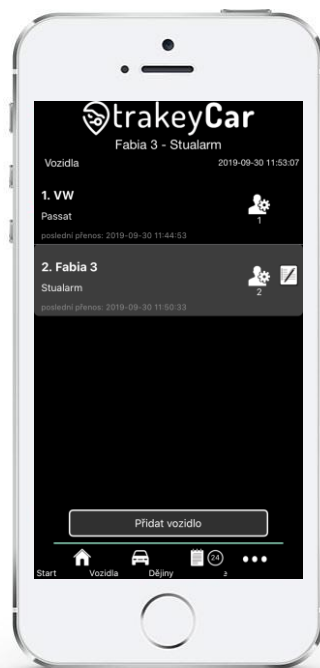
trakeyCar
Fabia 3 - Stualarm
Vozidla
2019-09-30 11:53:07

1. VW
Passat
poslední přenos: 2019-09-30 11:44:53
1

2. Fabia 3
Stualarm
poslední přenos: 2019-09-30 11:50:33
2

Přidat vozidlo

24

Start
Vozidla
Dějiny
2